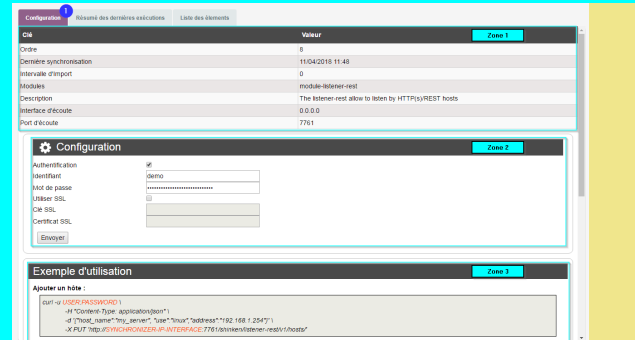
Configuration 1 Résumé des dernières exécutions Liste des éléments

| Clé | Valeur Zone 1 |
|---|---|
| Ordre | 8 |
| Dernière synchronisation | 11/04/2018 11:48 |
| Intervalle d'import | 0 |
| Modules | module-listener-rest |
| Description | The listener-rest allow to listen by HTTP(s)/REST hosts |
| Interface d'écoute | 0.0.0.0 |
| Port d'écoute | 7761 |

Configuration Zone 2

Authentification
Identifiant demo
Mot de passe ••••••••••••••••••••••••••••
Utiliser SSL
Clé SSL
Certificat SSL
Envoyer

Exemple d'utilisation Zone 3

Ajouter un hôte :

curl -u USER:PASSWORD \
-H "Content-Type: application/json" \
-d '{"host_name": "my_server", "use": "linux", "address": "192.168.1.254"}' \
-X PUT "http://SYNCHRONIZER-IP-INTERFACE:7761/shinken/listener-rest/v1/hosts/"